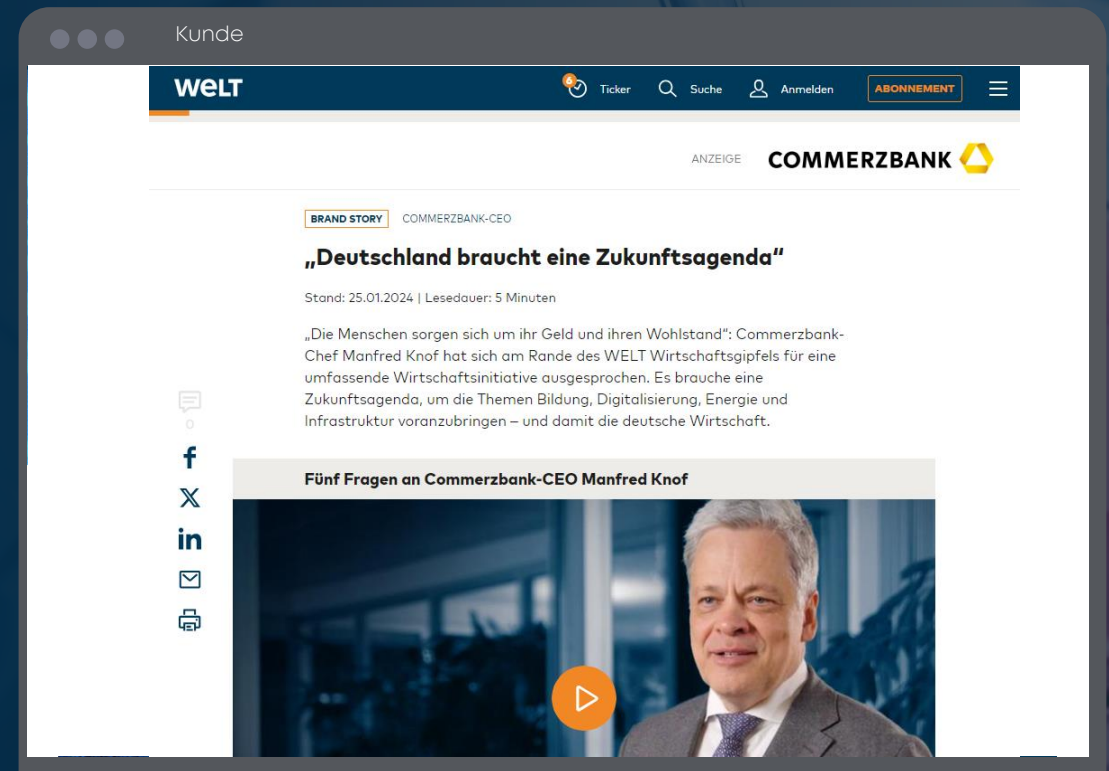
Kunde

WELT

6 Ticker Suche Anmelden ABONNEMENT

ANZEIGE COMMERZBANK

BRAND STORY COMMERZBANK-CEO

„Deutschland braucht eine Zukunftsagenda“

Stand: 25.01.2024 | Lesedauer: 5 Minuten

„Die Menschen sorgen sich um ihr Geld und ihren Wohlstand“: Commerzbank-Chef Manfred Knof hat sich am Rande des WELT Wirtschaftsgipfels für eine umfassende Wirtschaftsinitiative ausgesprochen. Es brauche eine Zukunftsagenda, um die Themen Bildung, Digitalisierung, Energie und Infrastruktur voranzubringen – und damit die deutsche Wirtschaft.

0

Fünf Fragen an Commerzbank-CEO Manfred Knof